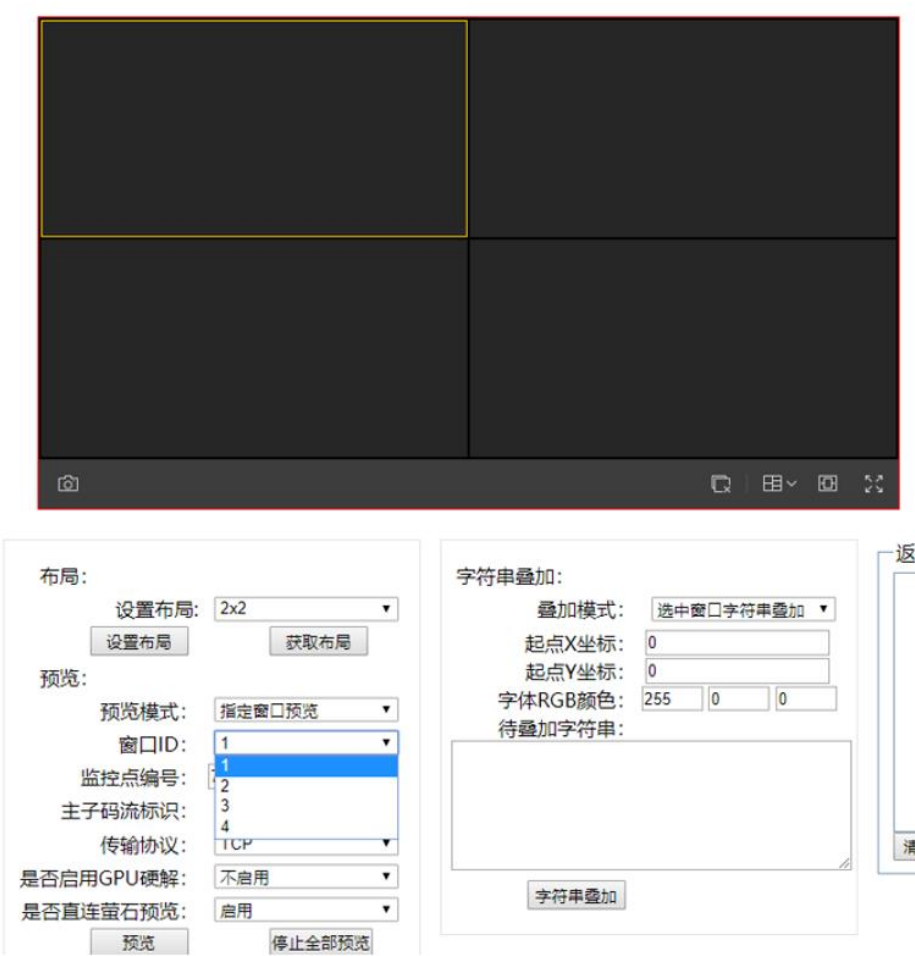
布局:
设置布局: 2x2
设置布局 获取布局
预览:
预览模式: 指定窗口预览
窗口ID: 1
1
2
3
4
监控点编号:
主子码流标识:
传输协议: TCP
是否启用GPU硬解: 不启用
是否直连萤石预览: 启用
预览 停止全部预览

字符串叠加:
叠加模式: 选中窗口字符串叠加
起点X坐标: 0
起点Y坐标: 0
字体RGB颜色: 255 0 0
待叠加字符串:
字符串叠加

返
清